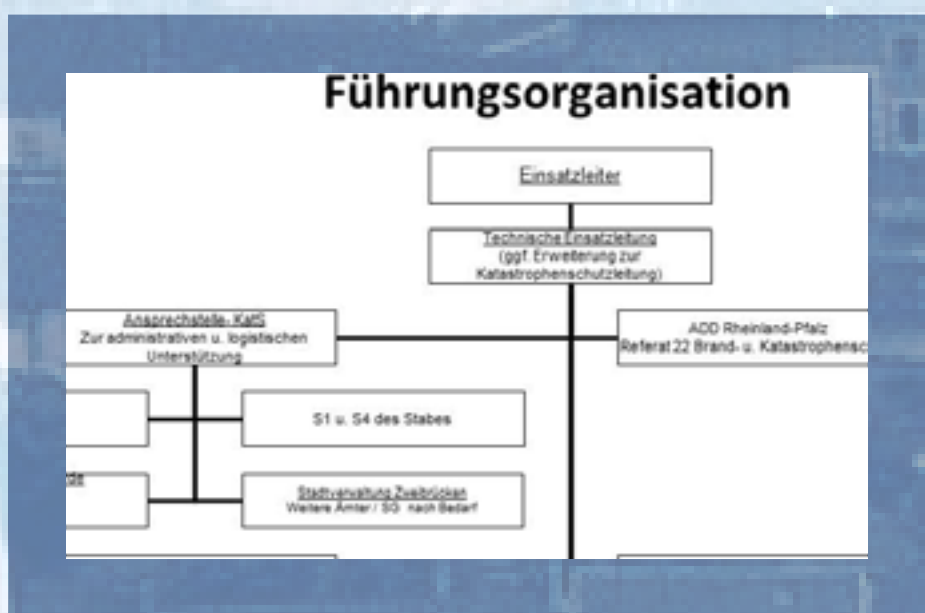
Führungsorganisation

Einsatzleiter

Technische Einsatzleitung
(ggf. Erweiterung zur Katastrophenschutzleitung)

Ansprechstelle- KatS
Zur administrativen u. logistischen Unterstützung

ADD Rheinland-Pfalz
Referat 22 Brand- u. Katastrophensc

S1 u. S4 des Stabes

de

Stadtverwaltung Zweibrücken
Weitere Ämter / SG nach Bedarf